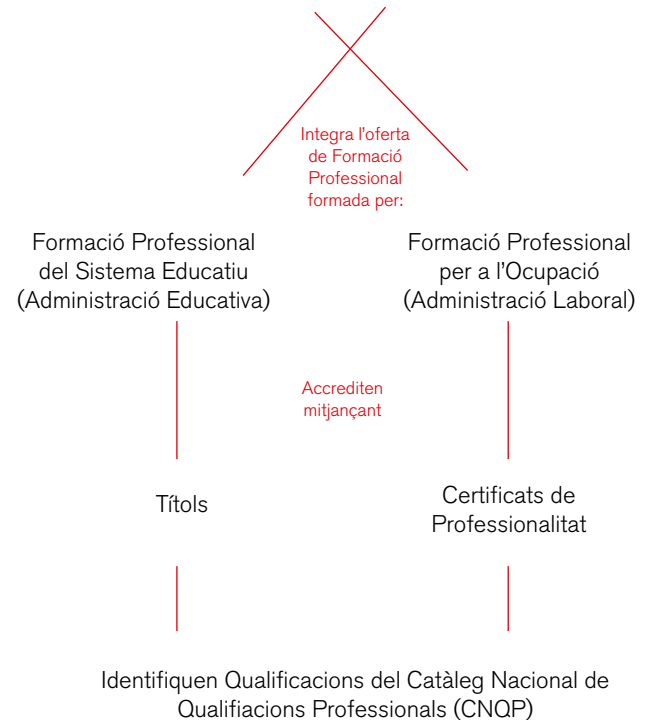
Integra l'oferta de Formació Professional formada per:

Formació Professional del Sistema Educatiu (Administració Educativa)

Formació Professional per a l'Ocupació (Administració Laboral)

Accrediten mitjançant

Títols

Certificats de Professionalitat

Identifiquen Qualificacions del Catàleg Nacional de Qualifiacions Professionals (CNQP)